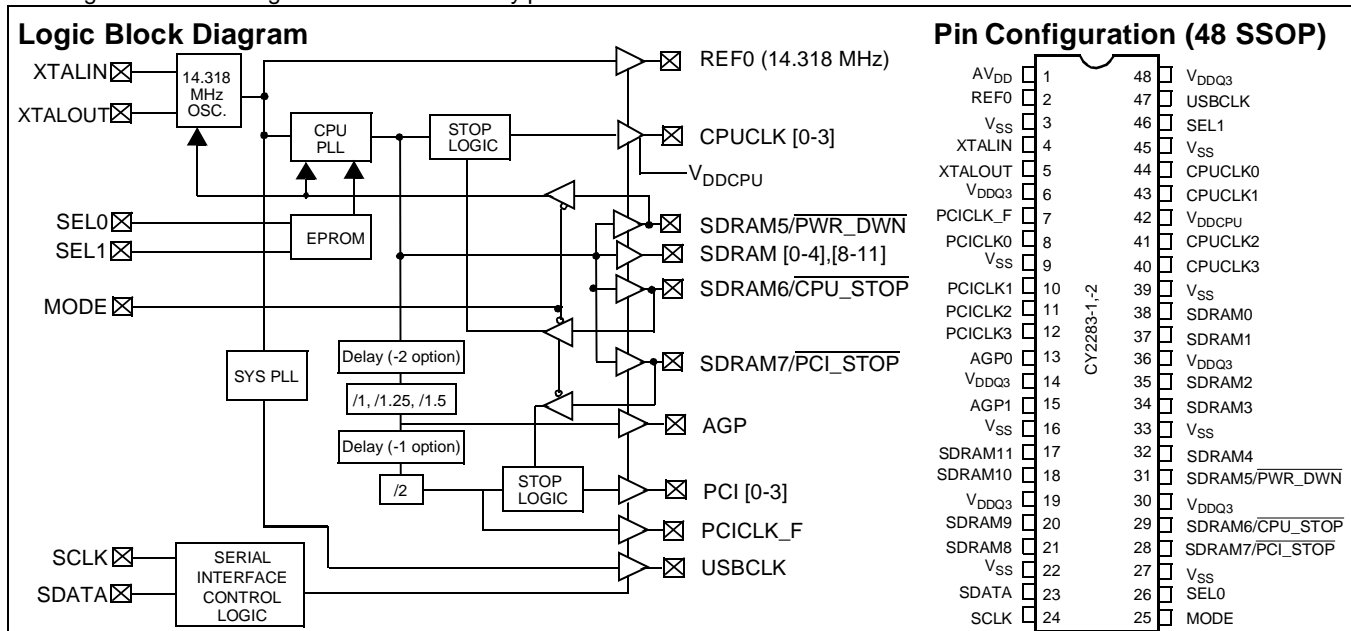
Logic Block Diagram

XTALIN
XTALOUT
14.318 MHz OSC.
CPU PLL
STOP LOGIC
EPROM
SEL0
SEL1
MODE
SYS PLL
Delay (-2 option)
/1, /1.25, /1.5
Delay (-1 option)
/2
STOP LOGIC
SCLK
SDATA
SERIAL INTERFACE CONTROL LOGIC
REF0 (14.318 MHz)
CPUCLK [0-3]
$V_{DDCPU}$
SDRAM5/$\overline{PWR\_DWN}$
SDRAM [0-4],[8-11]
SDRAM6/$\overline{CPU\_STOP}$
SDRAM7/$\overline{PCI\_STOP}$
AGP
PCI [0-3]
PCICLK_F
USBCLK

Pin Configuration (48 SSOP)

| | | | |
|---|---|---|---|
| $AV_{DD}$ | 1 | 48 | $V_{DDQ3}$ |
| REF0 | 2 | 47 | USBCLK |
| $V_{SS}$ | 3 | 46 | SEL1 |
| XTALIN | 4 | 45 | $V_{SS}$ |
| XTALOUT | 5 | 44 | CPUCLK0 |
| $V_{DDQ3}$ | 6 | 43 | CPUCLK1 |
| PCICLK_F | 7 | 42 | $V_{DDCPU}$ |
| PCICLK0 | 8 | 41 | CPUCLK2 |
| $V_{SS}$ | 9 | 40 | CPUCLK3 |
| PCICLK1 | 10 | 39 | $V_{SS}$ |
| PCICLK2 | 11 | 38 | SDRAM0 |
| PCICLK3 | 12 | 37 | SDRAM1 |
| AGP0 | 13 | 36 | $V_{DDQ3}$ |
| $V_{DDQ3}$ | 14 | 35 | SDRAM2 |
| AGP1 | 15 | 34 | SDRAM3 |
| $V_{SS}$ | 16 | 33 | $V_{SS}$ |
| SDRAM11 | 17 | 32 | SDRAM4 |
| SDRAM10 | 18 | 31 | SDRAM5/$\overline{PWR\_DWN}$ |
| $V_{DDQ3}$ | 19 | 30 | $V_{DDQ3}$ |
| SDRAM9 | 20 | 29 | SDRAM6/$\overline{CPU\_STOP}$ |
| SDRAM8 | 21 | 28 | SDRAM7/$\overline{PCI\_STOP}$ |
| $V_{SS}$ | 22 | 27 | $V_{SS}$ |
| SDATA | 23 | 26 | SEL0 |
| SCLK | 24 | 25 | MODE |

CY2283-1,-2